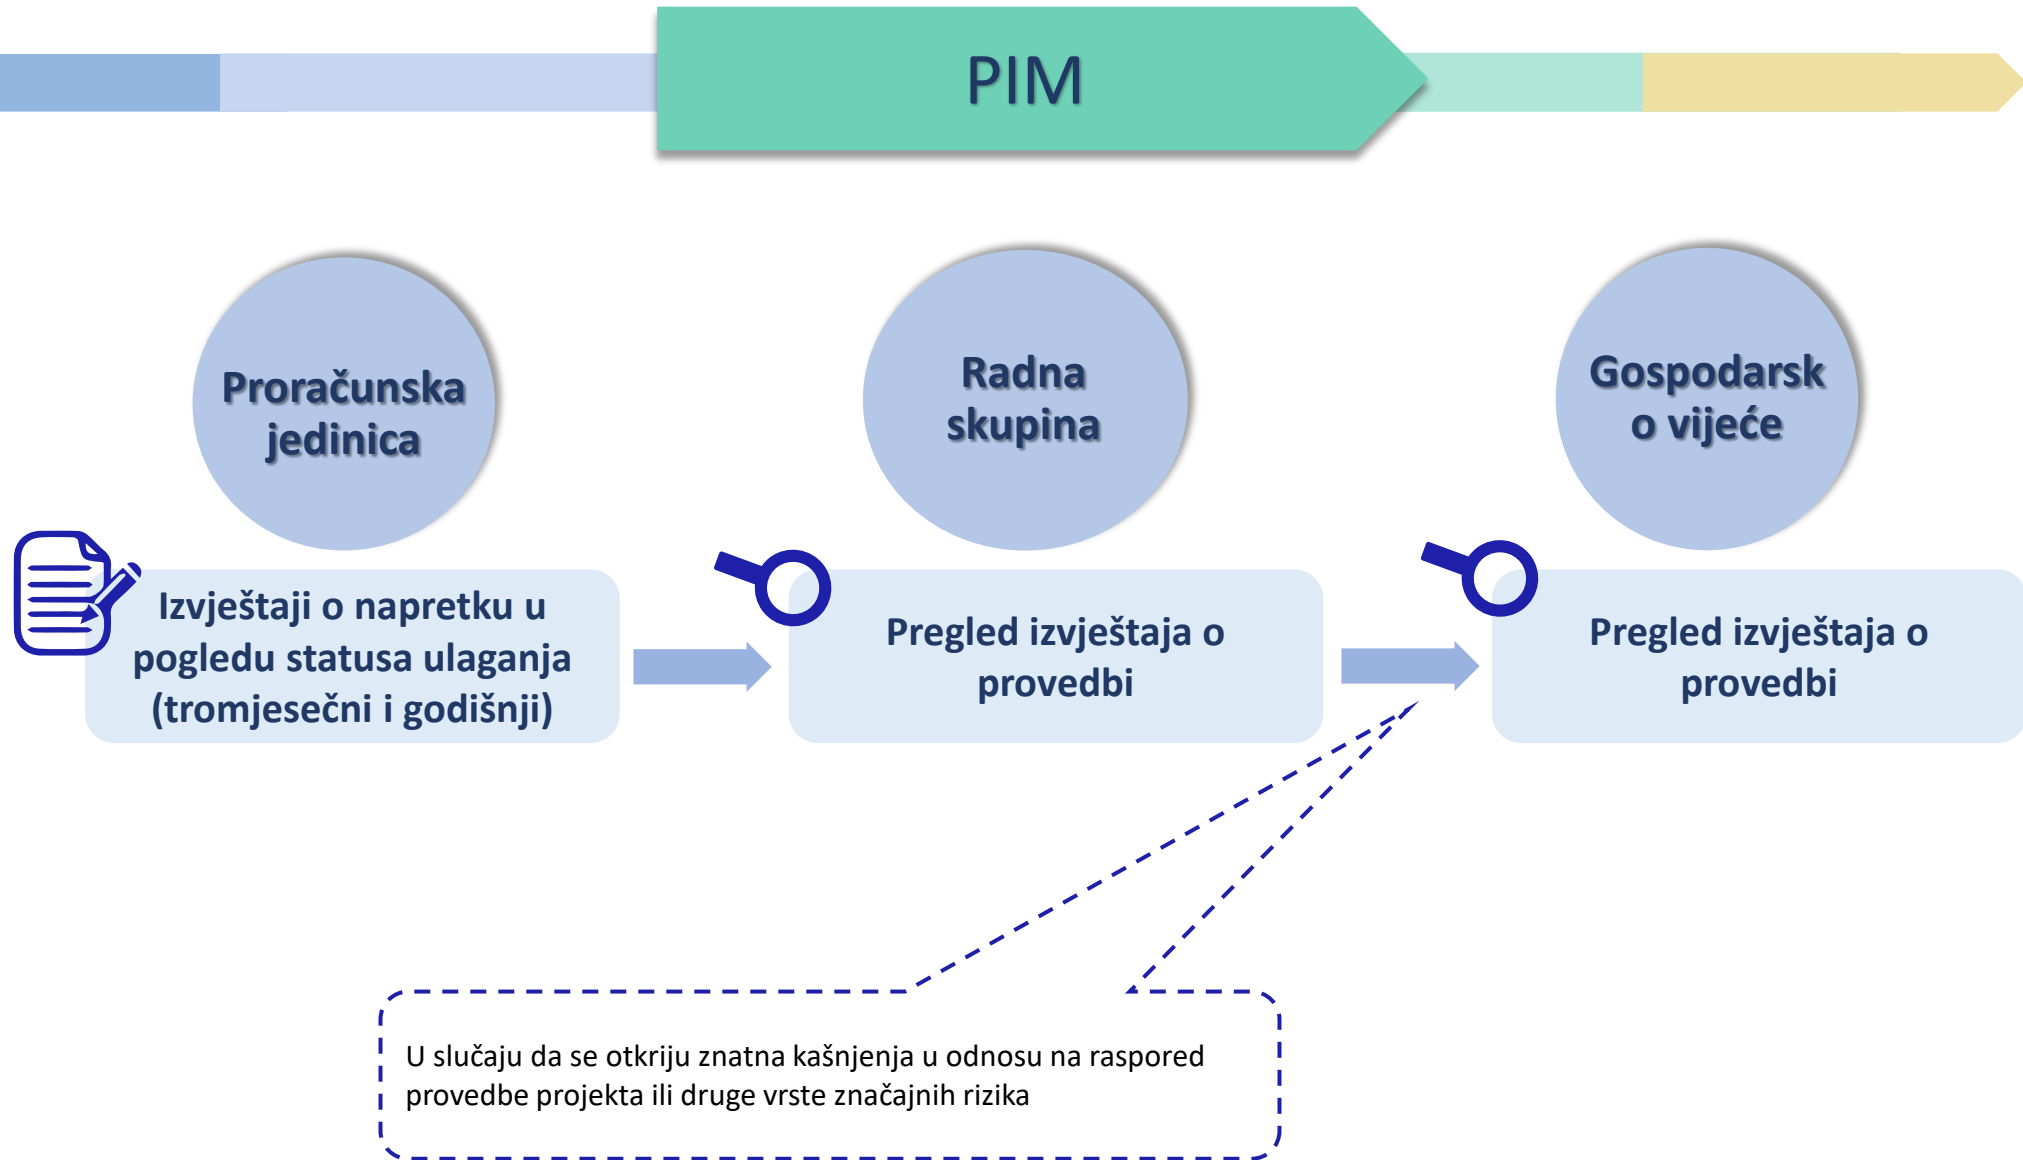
PIM

Proračunska jedinica

Radna skupina

Gospodarsk o vijeće

Izvještaji o napretku u pogledu statusa ulaganja (tromjesečni i godišnji)

Pregled izvještaja o provedbi

Pregled izvještaja o provedbi

U slučaju da se otkriju znatna kašnjenja u odnosu na raspored provedbe projekta ili druge vrste značajnih rizika